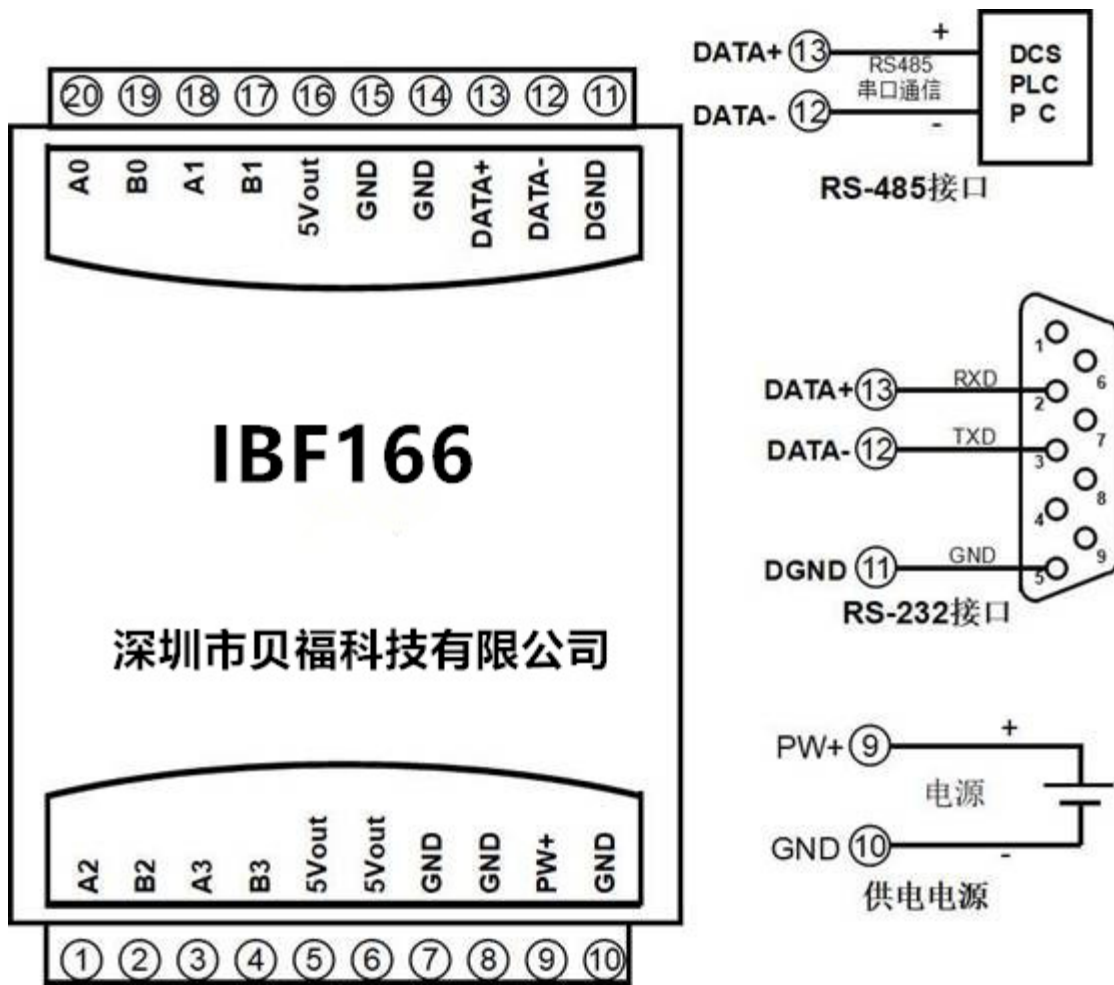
20 19 18 17 16 15 14 13 12 11

A0 B0 A1 B1 5Vout GND GND DATA+ DATA- DGND

IBF166

深圳市贝福科技有限公司

A2 B2 A3 B3 5Vout 5Vout GND GND PW+ GND

1 2 3 4 5 6 7 8 9 10

DATA+ 13
+
RS485
串口通信
DATA- 12
-
DCS
PLC
P C

RS-485接口

1
6
DATA+ 13
RXD
2
7
DATA- 12
TXD
3
8
4
9
DGND 11
GND
5

RS-232接口

PW+ 9
+
电源
GND 10
-

供电电源